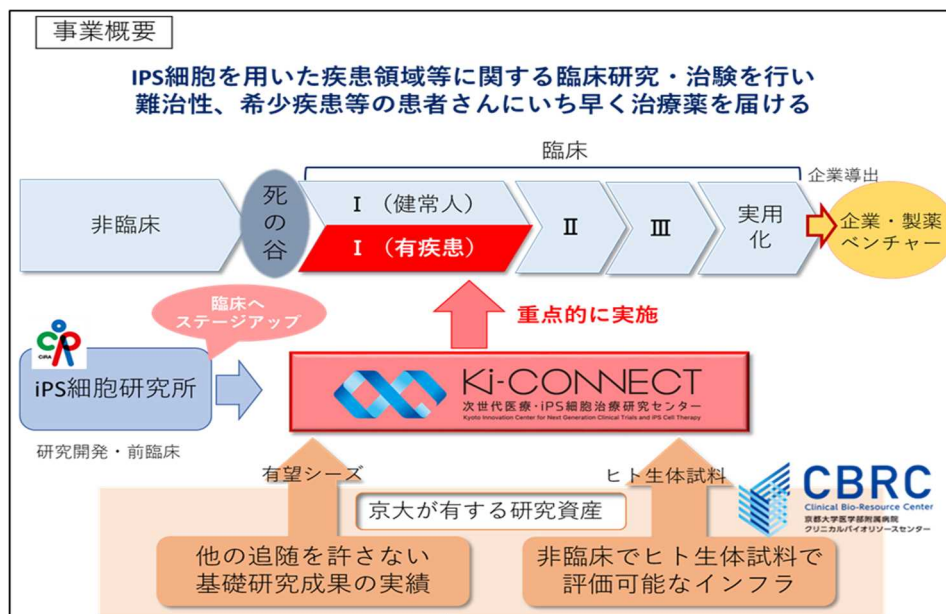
事業概要

IPS細胞を用いた疾患領域等に関する臨床研究・治験を行い
難治性、希少疾患等の患者さんにいち早く治療薬を届ける

臨床

企業導出

非臨床

死の谷

I（健常人）

I（有疾患）

II

III

実用化

企業・製薬ベンチャー

臨床へステージアップ

重点的に実施

CiRA

iPS細胞研究所

研究開発・前臨床

Ki-CONNECT
次世代医療・iPS細胞治療研究センター
Kyoto Innovation Center for Next Generation Clinical Trials and iPS Cell Therapy

有望シーズ

ヒト生体試料

CBRC
Clinical Bio-Resource Center
京都大学医学部附属病院
クリニカルバイオリソースセンター

京大が有する研究資産

他の追随を許さない基礎研究成果の実績

非臨床でヒト生体試料で評価可能なインフラ